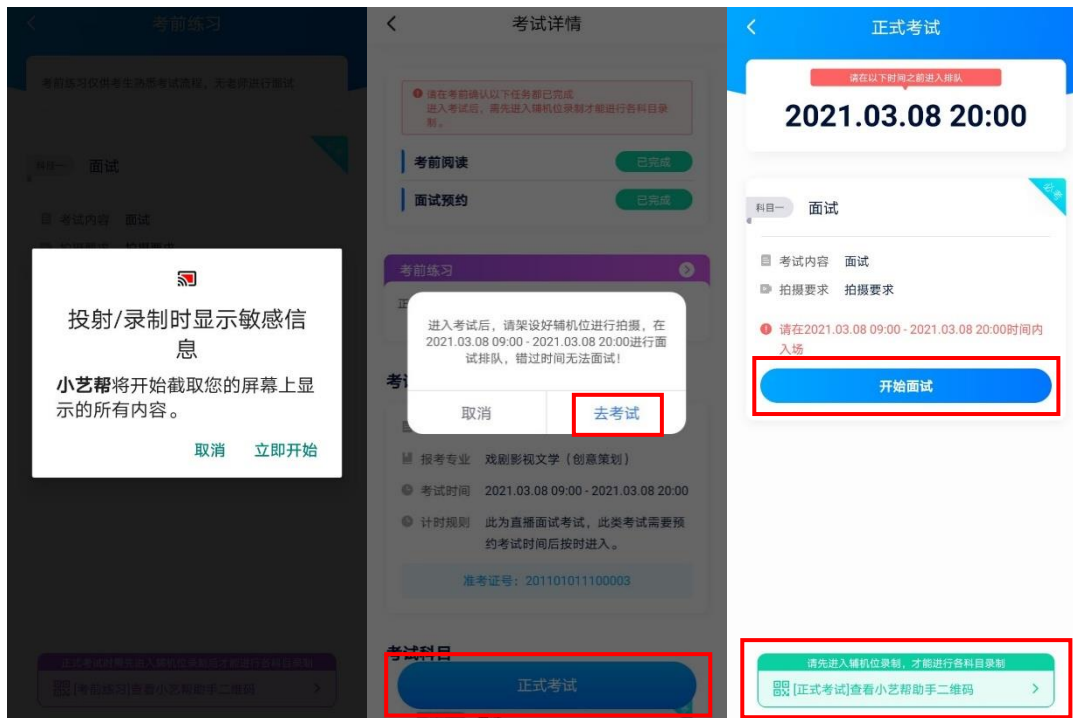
考前练习

考前练习仅供考生熟悉考试流程，无老师进行面试

科目一 面试

考试内容 面试

拍摄要求 拍摄要求

投射/录制时显示敏感信息

小艺帮将开始截取您的屏幕上显示的所有内容。

取消 立即开始

正式考试需要先进入辅机位录制才能进行各科目录制

[考前练习]查看小艺帮助手二维码

考试详情

请在考前确认以下任务都已完成
进入考试后，需先进入辅机位录制才能进行各科目录制。

考前阅读 已完成

面试预约 已完成

考前练习

进入考试后，请架设好辅机位进行拍摄，在2021.03.08 09:00 - 2021.03.08 20:00进行面试排队，错过时间无法面试！

取消 去考试

报考专业 戏剧影视文学（创意策划）

考试时间 2021.03.08 09:00 - 2021.03.08 20:00

计时规则 此为直播面试考试，此类考试需要预约考试时间后按时进入。

准考证号：201101011100003

考试科目

正式考试

正式考试

请在以下时间之前进入排队

2021.03.08 20:00

科目一 面试

考试内容 面试

拍摄要求 拍摄要求

请在2021.03.08 09:00 - 2021.03.08 20:00时间内入场

开始面试

请先进入辅机位录制，才能进行各科目录制

[正式考试]查看小艺帮助手二维码